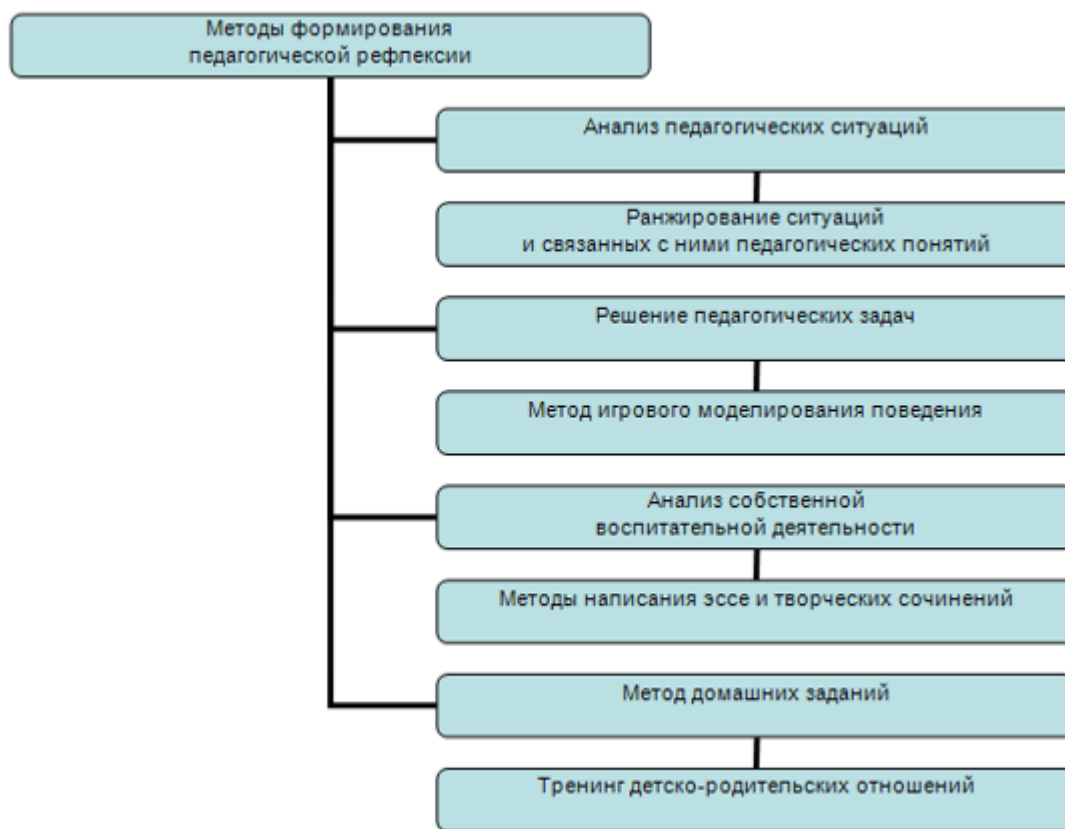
Методы формирования педагогической рефлексии

Анализ педагогических ситуаций

Ранжирование ситуаций и связанных с ними педагогических понятий

Решение педагогических задач

Метод игрового моделирования поведения

Анализ собственной воспитательной деятельности

Методы написания эссе и творческих сочинений

Метод домашних заданий

Тренинг детско-родительских отношений